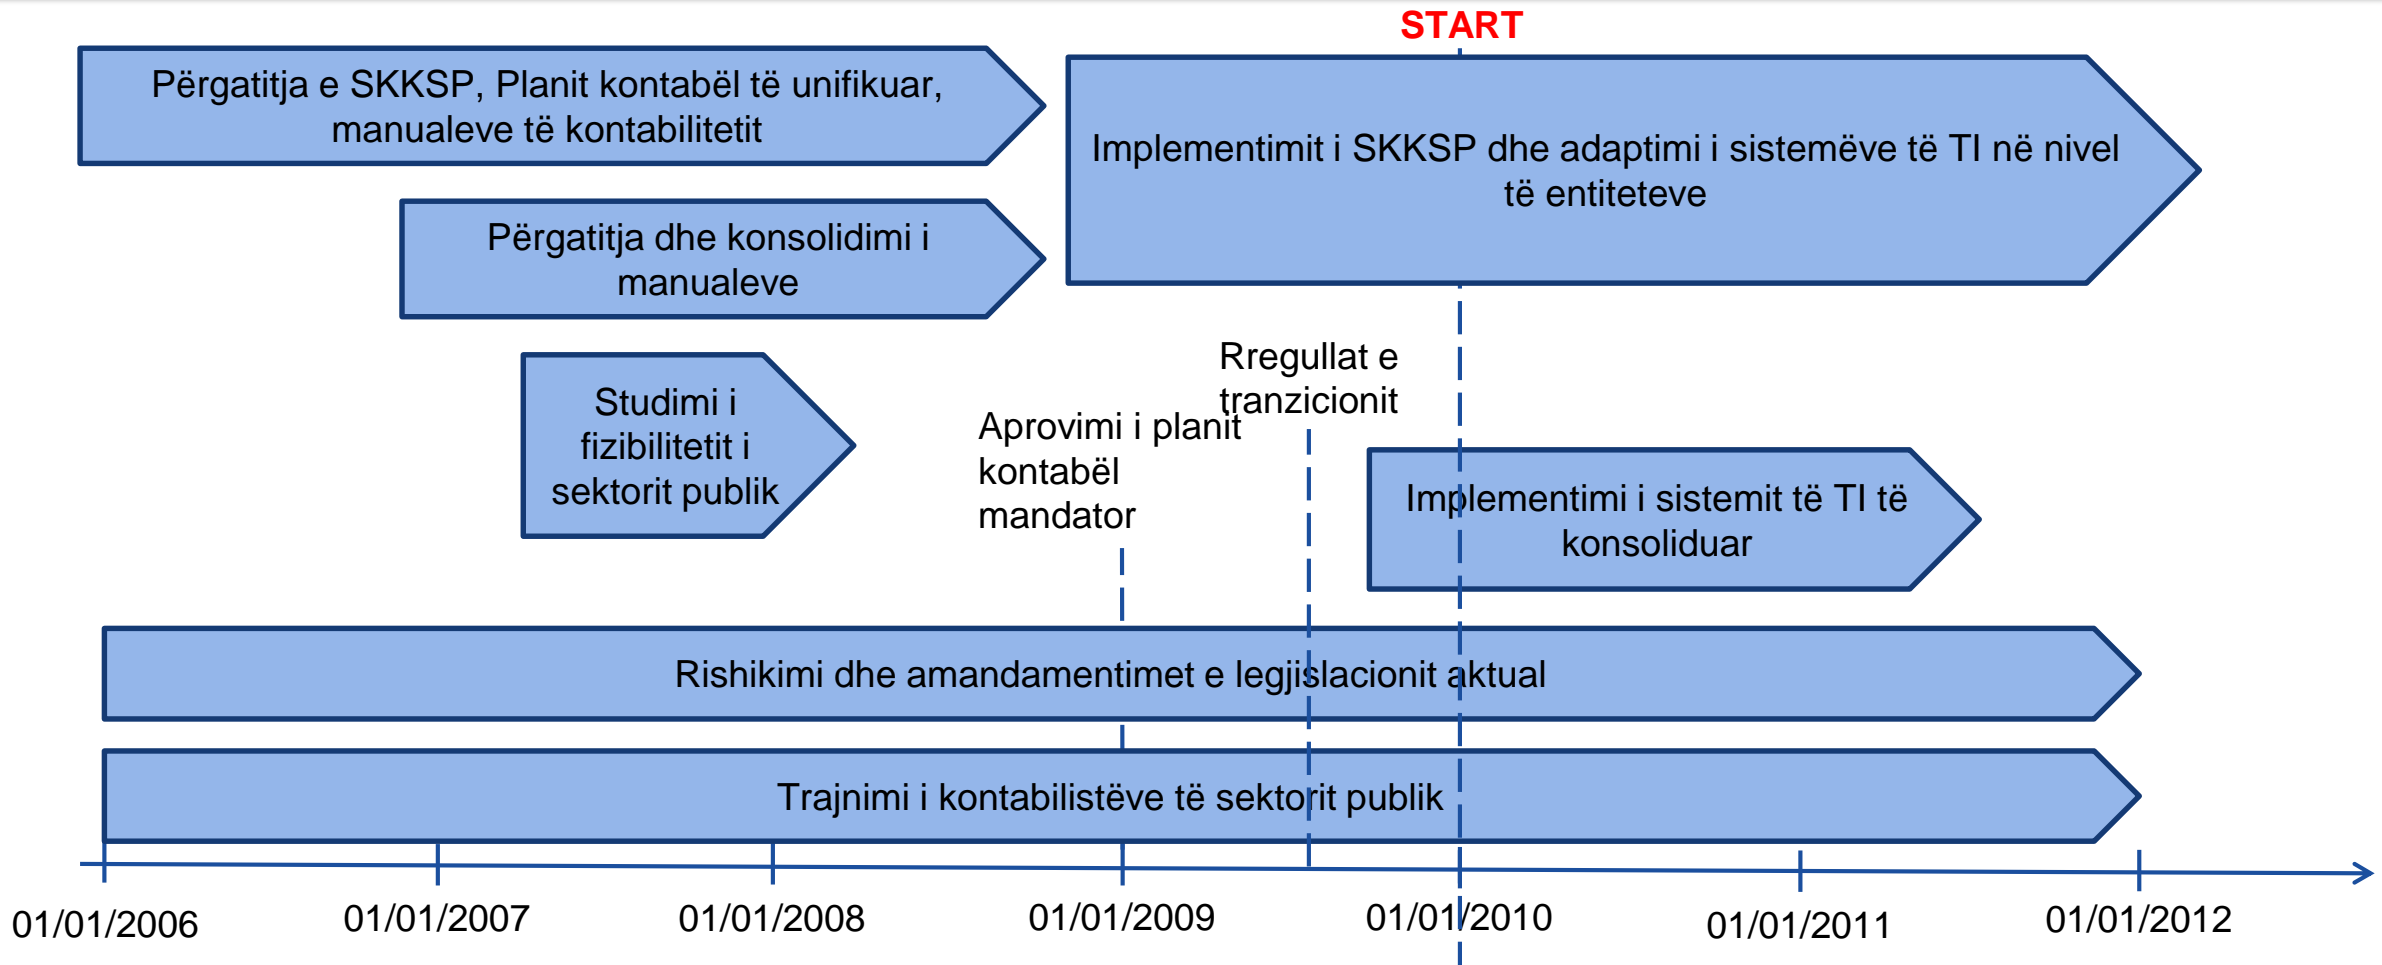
START

Përgatitja e SKKSP, Planit kontabël të unifikuar, manualeve të kontabilitetit

Implementimit i SKKSP dhe adaptimi i sistemëve të TI në nivel të entiteteve

Përgatitja dhe konsolidimi i manualeve

Studimi i fizibilitetit i sektorit publik

Rregullat e tranzicionit

Aprovimi i planit kontabël mandator

Implementimi i sistemit të TI të konsoliduar

Rishikimi dhe amandamentimet e legjislacionit aktual

Trajnimi i kontabilistëve të sektorit publik

01/01/2006
01/01/2007
01/01/2008
01/01/2009
01/01/2010
01/01/2011
01/01/2012